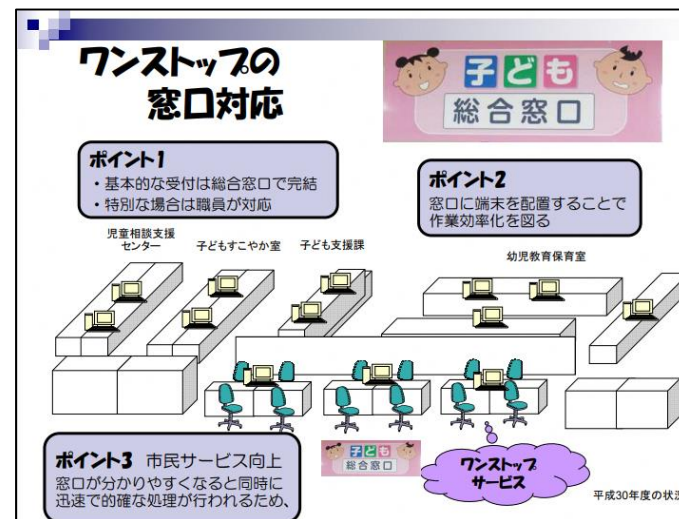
ワンストップの
窓口対応

子ども
総合窓口

ポイント1
・基本的な受付は総合窓口で完結
・特別な場合は職員が対応

ポイント2
窓口に端末を配置することで作業効率化を図る

児童相談支援センター
子どもすこやか室
子ども支援課
幼児教育保育室

子ども
総合窓口

ワンストップサービス

ポイント3 市民サービス向上
窓口が分かりやすくなると同時に迅速で的確な処理が行われるため、

平成30年度の状況